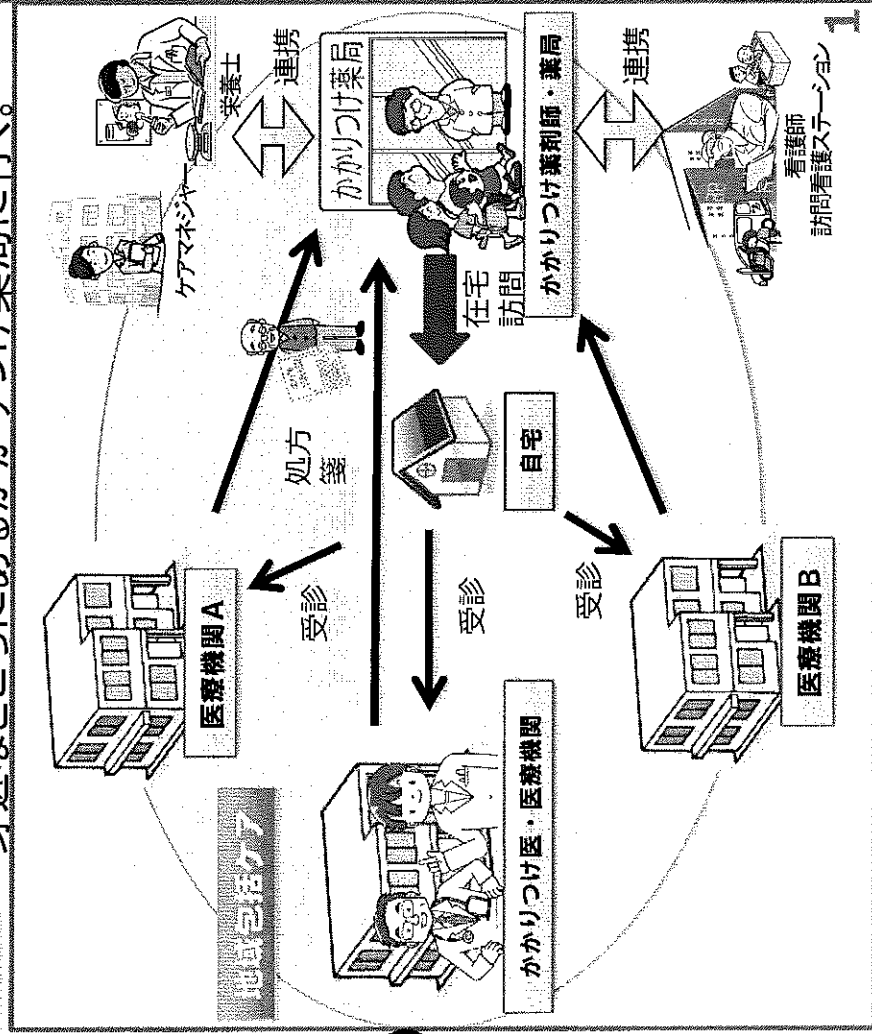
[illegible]のかかりつけ薬局に行く。

地域包括ケア

医療機関A

受診

処方箋

ケアマネジャー

栄養士

連携

かかりつけ薬局

かかりつけ医・医療機関

受診

自宅

在宅訪問

かかりつけ薬剤師・薬局

連携

受診

医療機関B

看護師
訪問看護ステーション

1